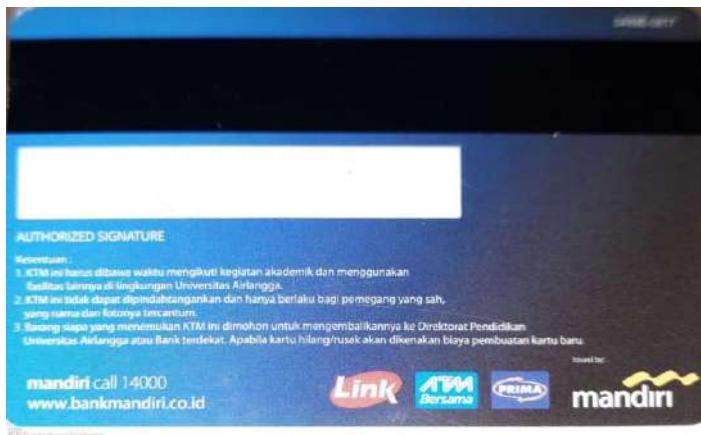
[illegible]

AUTHORIZED SIGNATURE

Ketentuan :
1. KTM ini harus dibawa waktu mengikuti kegiatan akademik dan menggunakan fasilitas lainnya di lingkungan Universitas Airlangga.
2. KTM ini tidak dapat dipindahtangankan dan hanya berlaku bagi pemegang yang sah, yang nama dan fotonya tercantum.
3. Barang siapa yang menemukan KTM ini dimohon untuk mengembalikannya ke Direktorat Pendidikan Universitas Airlangga atau Bank terdekat. Apabila kartu hilang/rusak akan dikenakan biaya pembuatan kartu baru.

mandiri call 14000
www.bankmandiri.co.id

Link

ATM Bersama

PRIMA

Issued by:
mandiri